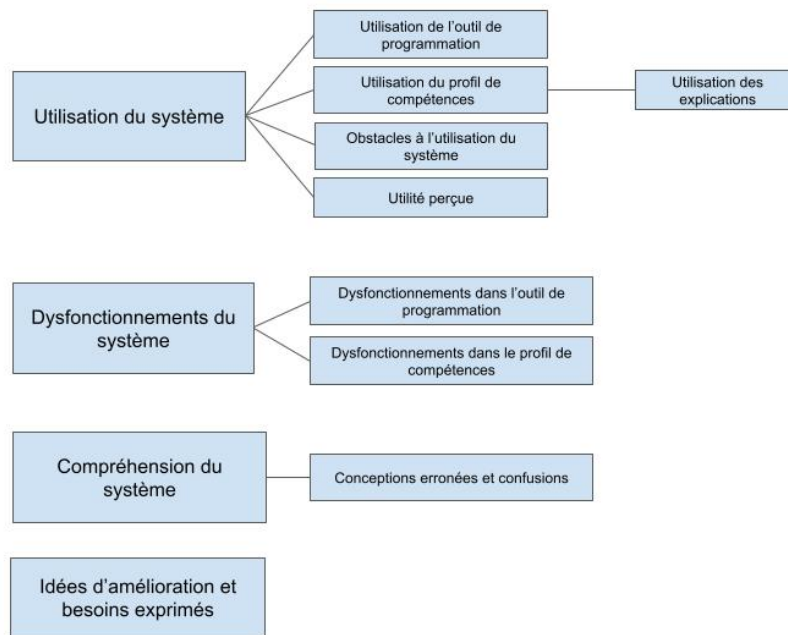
Utilisation du système

Utilisation de l'outil de programmation

Utilisation du profil de compétences

Utilisation des explications

Obstacles à l'utilisation du système

Utilité perçue

Dysfonctionnements du système

Dysfonctionnements dans l'outil de programmation

Dysfonctionnements dans le profil de compétences

Compréhension du système

Conceptions erronées et confusions

Idées d'amélioration et besoins exprimés